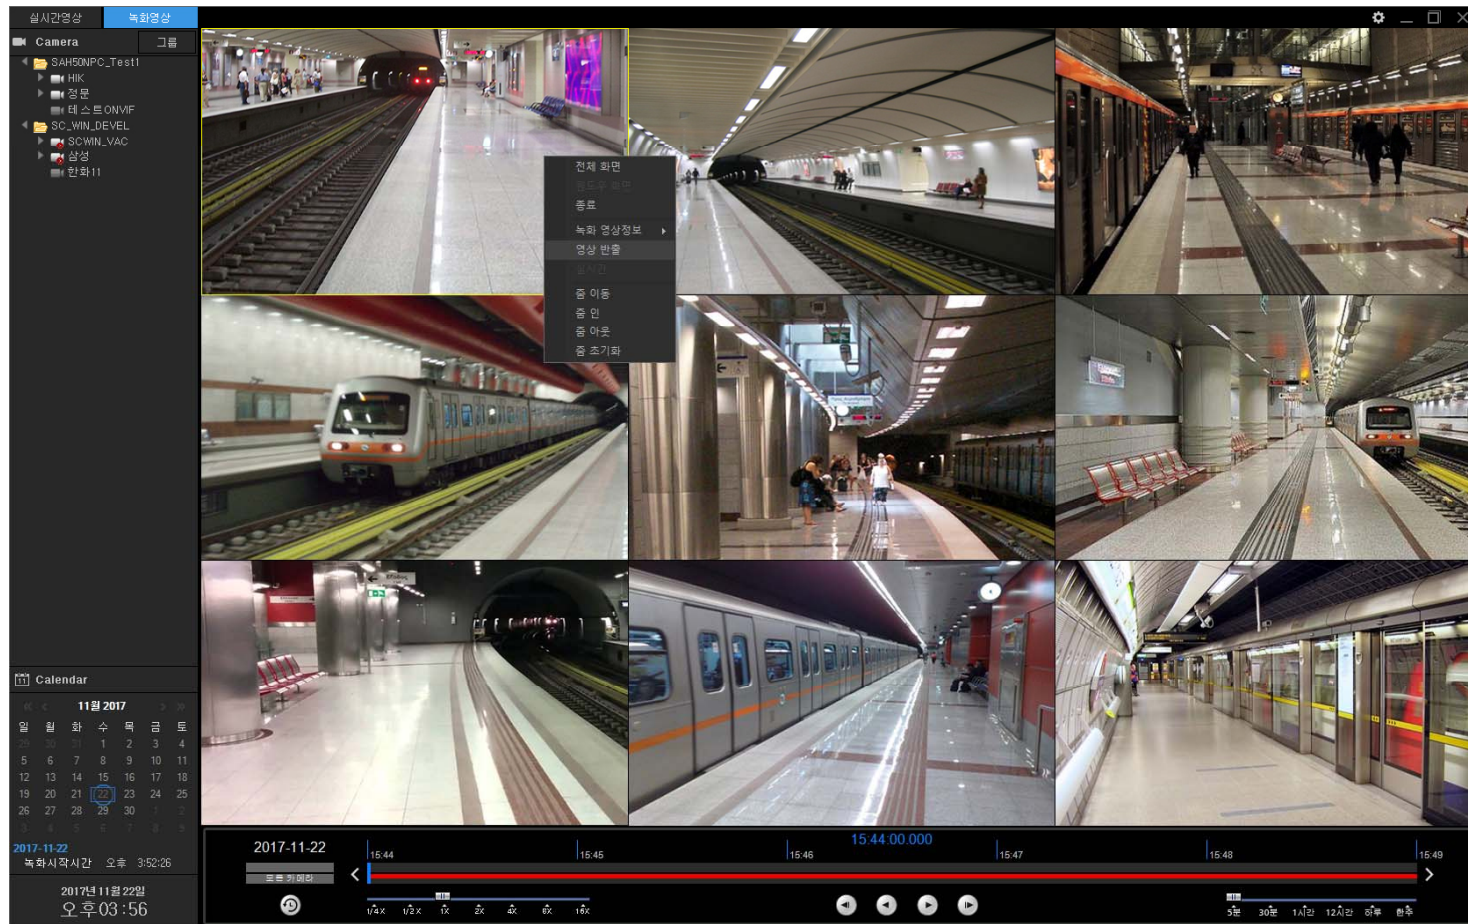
실시간영상 녹화영상

Camera 그룹

SAH50NPC_Test1
HIK
정문
테스트ONVIF
SC_WIN_DEVEL
SCWIN_VAC
삼성
한화11

전체 화면
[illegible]
종료
녹화 영상정보
영상 반출
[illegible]
줌 이동
줌 인
줌 아웃
줌 초기화

Calendar

11월 2017

| 일 | 월 | 화 | 수 | 목 | 금 | 토 |
|---|---|---|---|---|---|---|
| 29 | 30 | 31 | 1 | 2 | 3 | 4 |
| 5 | 6 | 7 | 8 | 9 | 10 | 11 |
| 12 | 13 | 14 | 15 | 16 | 17 | 18 |
| 19 | 20 | 21 | 22 | 23 | 24 | 25 |
| 26 | 27 | 28 | 29 | 30 | 1 | 2 |
| 3 | 4 | 5 | 6 | 7 | 8 | 9 |

2017-11-22
녹화시작시간 오후 3:52:26

2017년 11월 22일
오후 03:56

2017-11-22
모든 카메라

15:44:00.000
15:44 15:45 15:46 15:47 15:48 15:49

1/4X 1/2X 1X 2X 4X 8X 16X

5분 30분 1시간 12시간 하루 한주